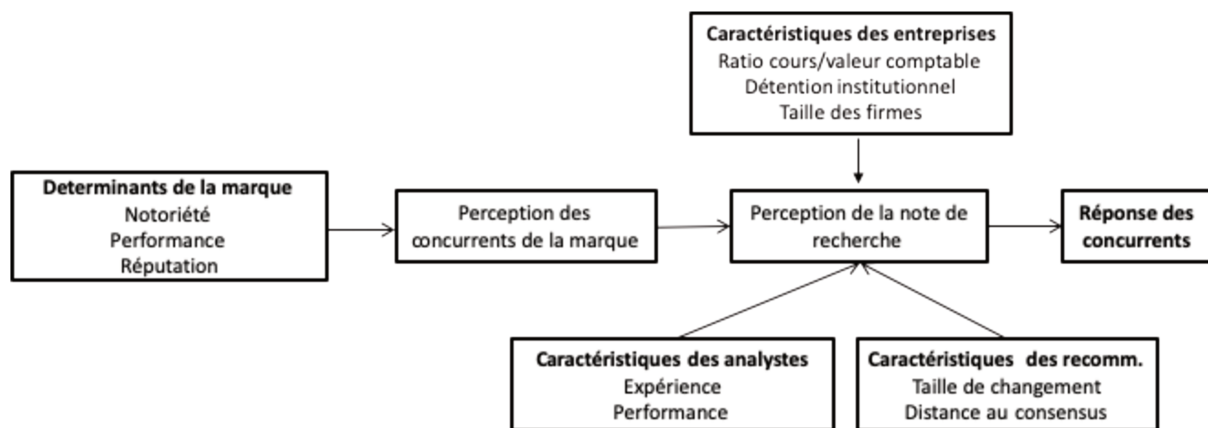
Caractéristiques des entreprises
Ratio cours/valeur comptable
Détention institutionnel
Taille des firmes

Determinants de la marque
Notoriété
Performance
Réputation

Perception des concurrents de la marque

Perception de la note de recherche

Réponse des concurrents

Caractéristiques des analystes
Expérience
Performance

Caractéristiques des recomm.
Taille de changement
Distance au consensus